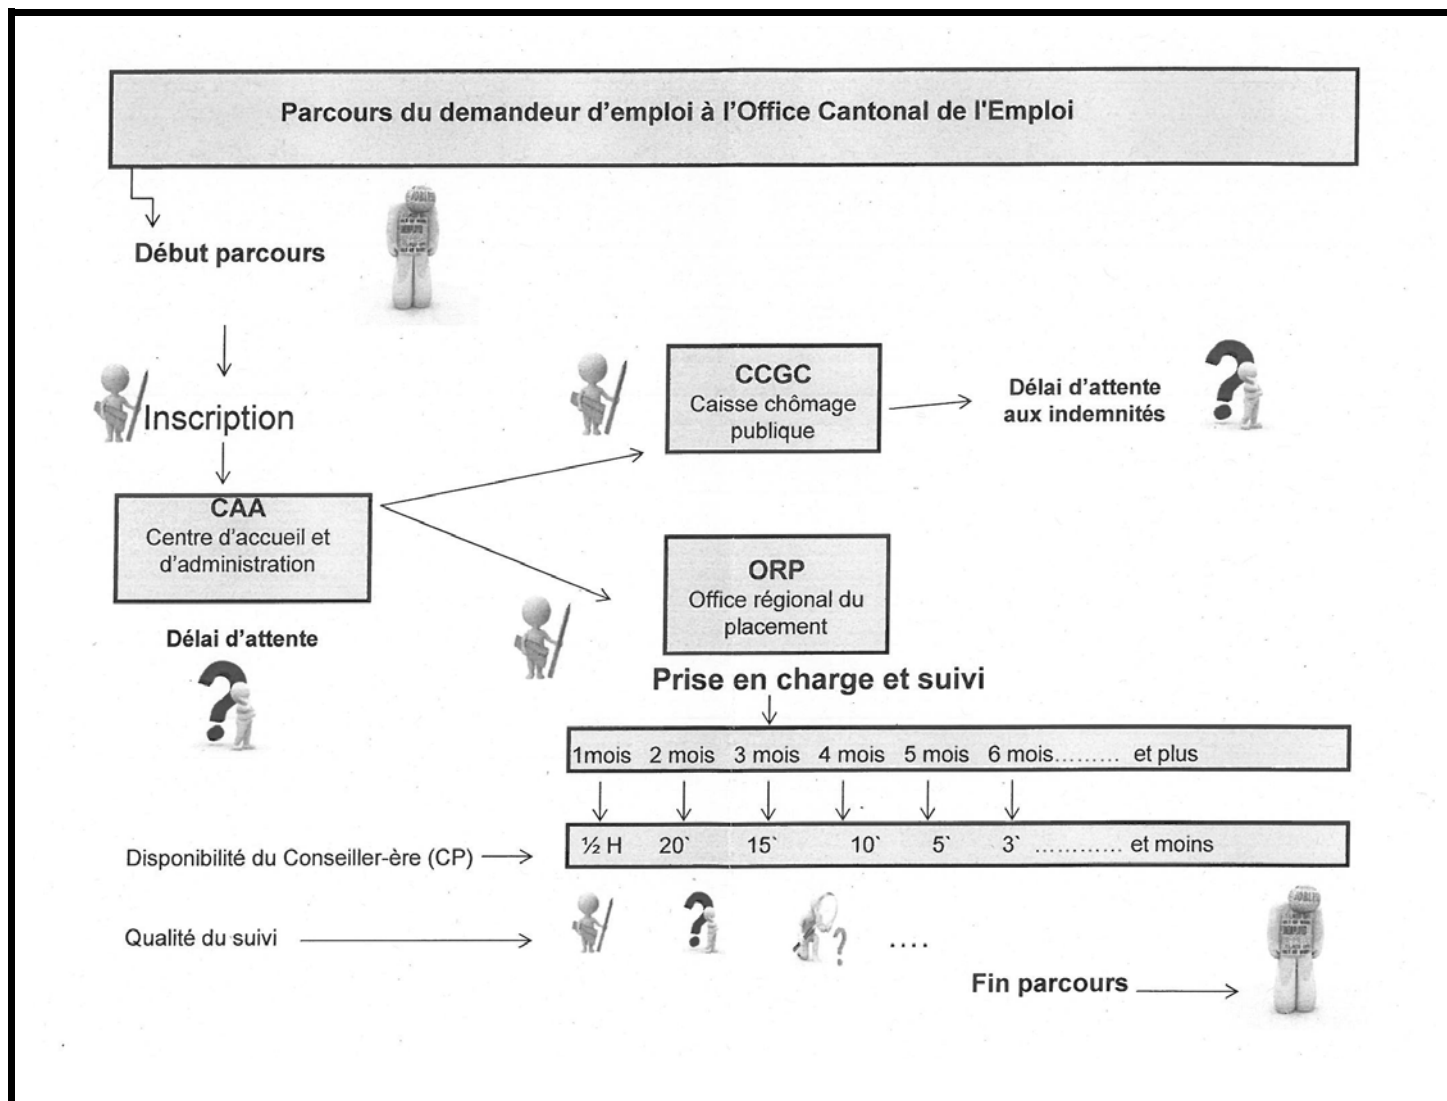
Parcours du demandeur d'emploi à l'Office Cantonal de l'Emploi

Début parcours

Inscription

CAA
Centre d'accueil et d'administration

Délai d'attente

CCGC
Caisse chômage publique

Délai d'attente aux indemnités

ORP
Office régional du placement

Prise en charge et suivi

| 1mois | 2 mois | 3 mois | 4 mois | 5 mois | 6 mois……… et plus |
|---|---|---|---|---|---|

Disponibilité du Conseiller-ère (CP)

| ½ H | 20` | 15` | 10` | 5` | 3` ………… et moins |
|---|---|---|---|---|---|

Qualité du suivi

....

Fin parcours